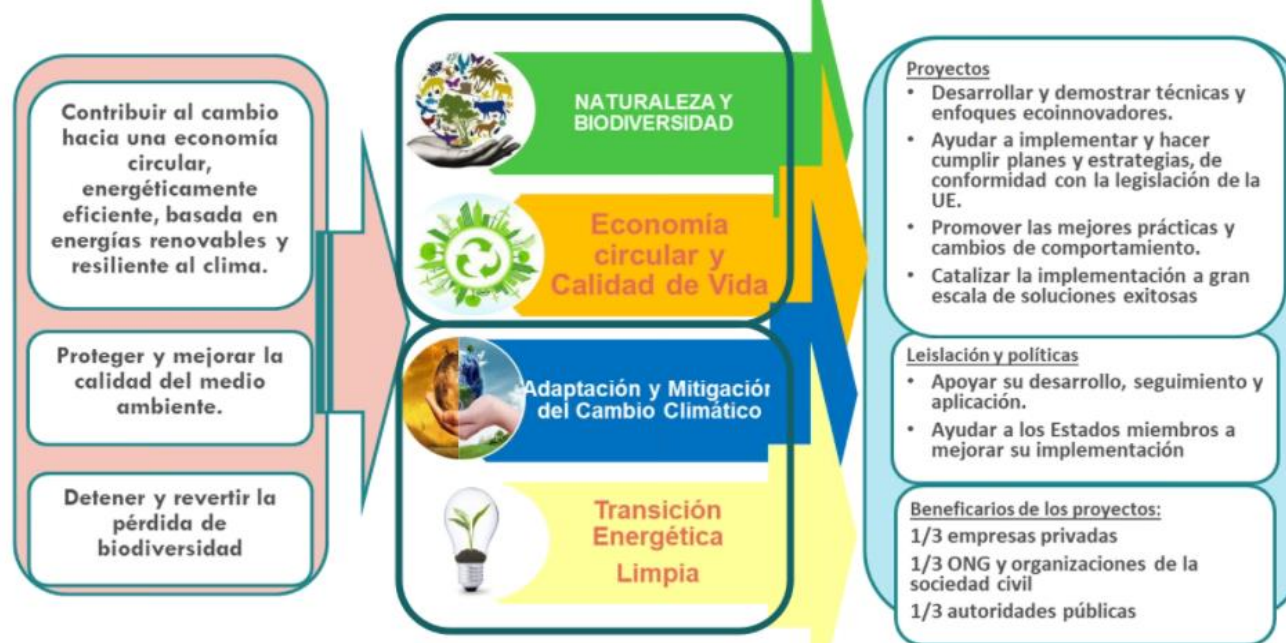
Contribuir al cambio hacia una economía circular, energéticamente eficiente, basada en energías renovables y resiliente al clima.

Proteger y mejorar la calidad del medio ambiente.

Detener y revertir la pérdida de biodiversidad

NATURALEZA Y BIODIVERSIDAD

Economía circular y Calidad de Vida

Adaptación y Mitigación del Cambio Climático

Transición Energética Limpia

Proyectos
• Desarrollar y demostrar técnicas y enfoques ecoinnovadores.
• Ayudar a implementar y hacer cumplir planes y estrategias, de conformidad con la legislación de la UE.
• Promover las mejores prácticas y cambios de comportamiento.
• Catalizar la implementación a gran escala de soluciones exitosas

Leislación y políticas
• Apoyar su desarrollo, seguimiento y aplicación.
• Ayudar a los Estados miembros a mejorar su implementación

Beneficarios de los proyectos:
1/3 empresas privadas
1/3 ONG y organizaciones de la sociedad civil
1/3 autoridades públicas